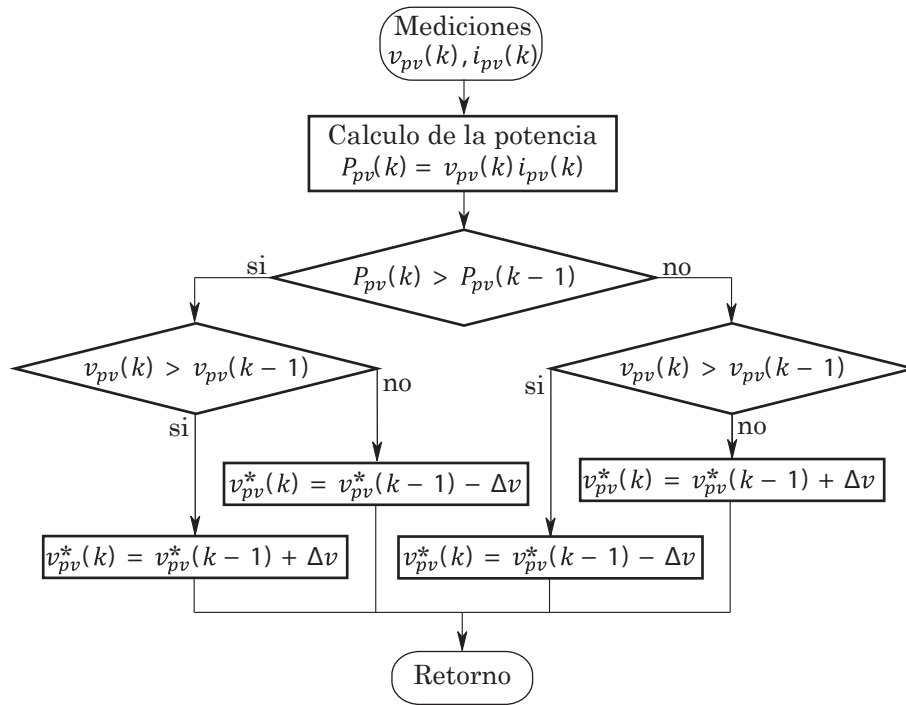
Mediciones
$v_{pv}(k), i_{pv}(k)$

Calculo de la potencia
$P_{pv}(k) = v_{pv}(k)\, i_{pv}(k)$

si
$P_{pv}(k) > P_{pv}(k-1)$
no

$v_{pv}(k) > v_{pv}(k-1)$
no
si

si
$v_{pv}(k) > v_{pv}(k-1)$
no

$v_{pv}^{*}(k) = v_{pv}^{*}(k-1) - \Delta v$

$v_{pv}^{*}(k) = v_{pv}^{*}(k-1) + \Delta v$

$v_{pv}^{*}(k) = v_{pv}^{*}(k-1) + \Delta v$

$v_{pv}^{*}(k) = v_{pv}^{*}(k-1) - \Delta v$

Retorno